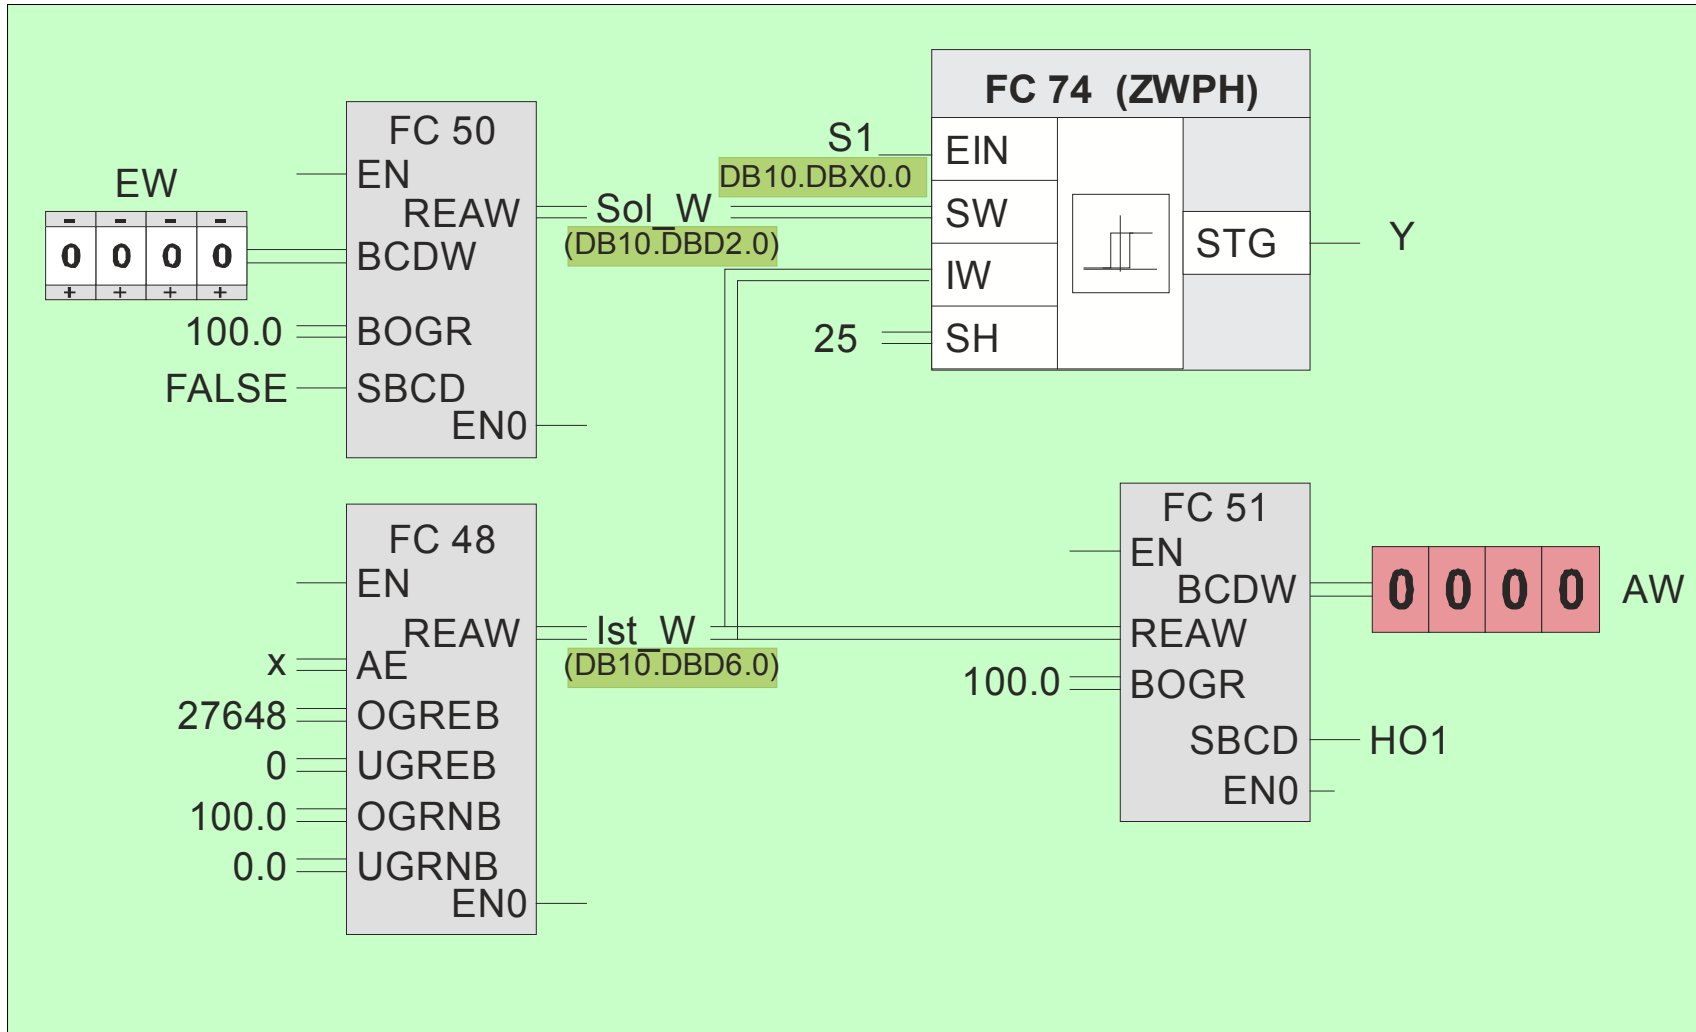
EW

- - - -
0 0 0 0
+ + + +

FC 50
EN
REAW
BCDW
100.0
BOGR
FALSE
SBCD
EN0

Sol_W
(DB10.DBD2.0)

S1
DB10.DBX0.0

FC 74 (ZWPH)
EIN
SW
IW
25
SH
STG
Y

FC 48
EN
REAW
x
AE
27648
OGREB
0
UGREB
100.0
OGRNB
0.0
UGRNB
EN0

Ist_W
(DB10.DBD6.0)

FC 51
EN
BCDW
0 0 0 0
AW
REAW
100.0
BOGR
SBCD
HO1
EN0